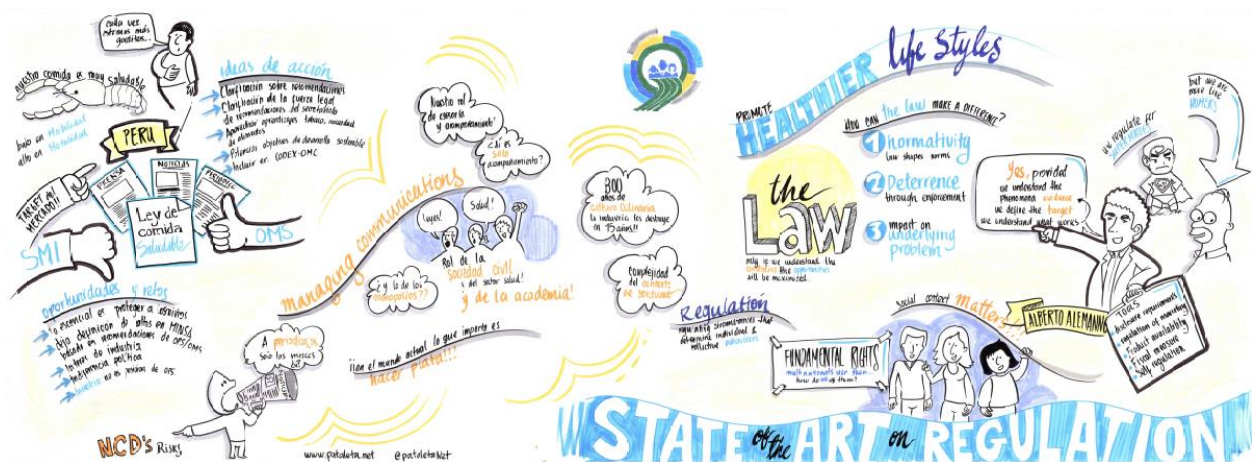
cada vez estamos más gorditos...

nuestra comida es muy saludable

bajo en Mobilidad
alto en Mortalidad

PERU

PRENSA
NOTICIAS
PERIODICO

Ley de comida Saludable

TARGET AL MERCADO!!

SMI

OMS

ideas de acción
Confrontación sobre recomendaciones
Clarificación de la fuerza legal de recomendaciones del sector salud
Aprovechar oportunidades tamaño, necesidad de alimentos
Reforzar objetivos de desarrollo sostenible
Incluir en CODEX-OMC

oportunidades y retos
Es esencial en proteger a los niños
Baja definición de altos en MINSA
Basado en recomendaciones de OPS/OMS
Interferencia de industria
Interferencia política
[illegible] en las revistas de OPS

managing communications

Nadie va a escarbar y acompañarnos?

¿Qué es solo acompañamiento?

Leyes! Salud!

Rol de la sociedad civil del sector salud!
y de la academia!

¿y lo de los monopolios??

A periodistas
Solo los intereses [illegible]

¡En el mundo actual lo que importa es hacer PATA!!!

NCD's Risks

www.patoleta.net @patoletanet

300 años de Cultura Culinaria la industria los destruye en 15 años!!

Complejidad del contexto de consumo

PROMOTE HEALTHIER Life Styles

HOW CAN the LAW MAKE A DIFFERENCE?

1 normativity
law shapes norms

2 Deterrence
through enforcement

3 impact on underlying problem

the Law

only if we understand the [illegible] the opportunities will be maximized

Yes, provided we understand the phenomena evidence we define the target we understand what works

We regulate for SUPERHEROES

but we are more like HOMERS

Regulation
regulating circumstances that determine individual & collective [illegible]

social context Matters!

ALBERTO ALEMANNO

FUNDAMENTAL RIGHTS
multinationals use them how do we use them?

TOOLS
Disclosure requirements
regulation of marketing
Product availability
Fiscal measures
Self regulation

STATE of the ART on REGULATION